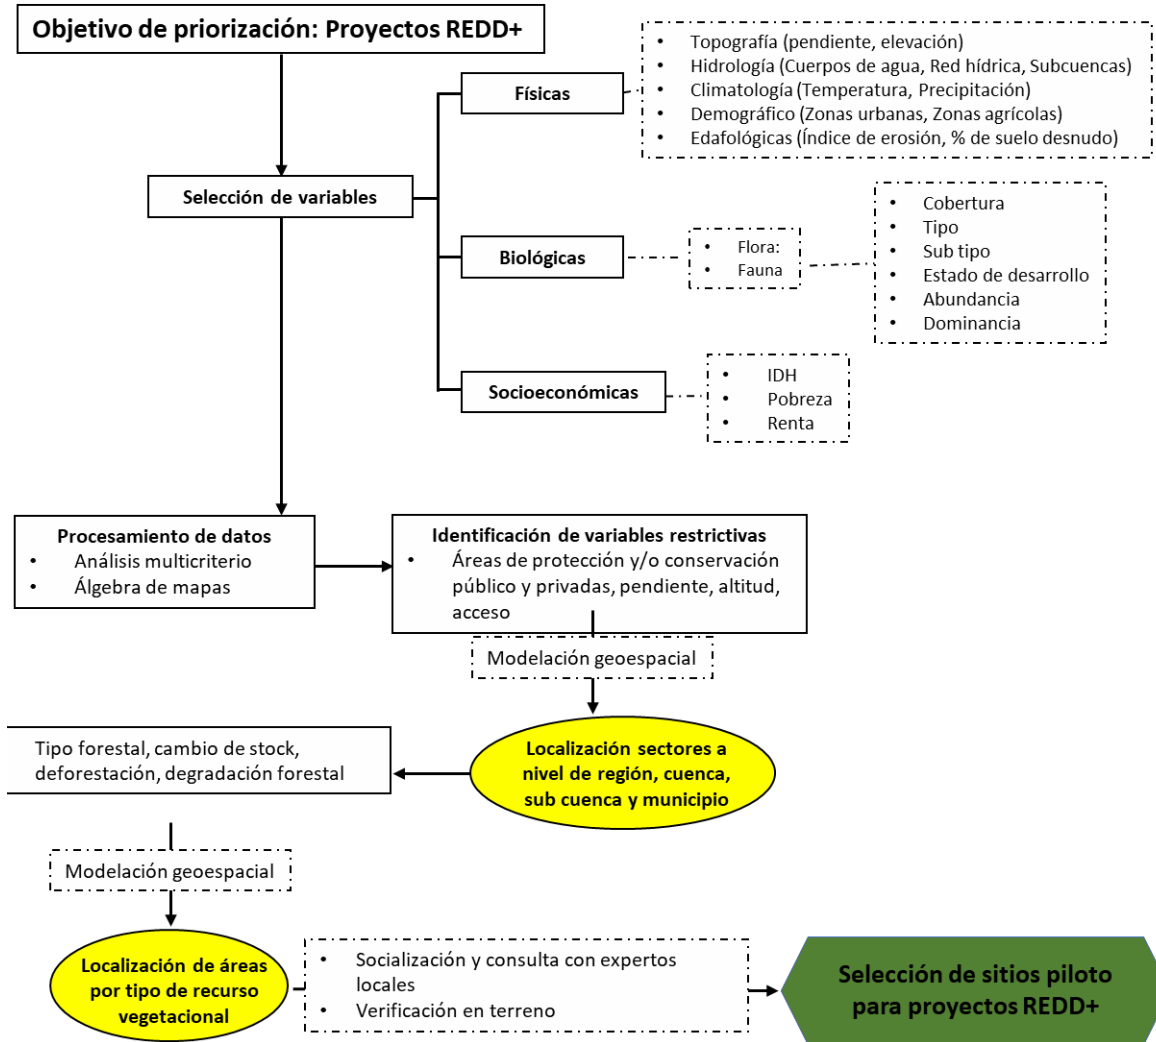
Objetivo de priorización: Proyectos REDD+

Selección de variables

Físicas

- Topografía (pendiente, elevación)
- Hidrología (Cuerpos de agua, Red hídrica, Subcuencas)
- Climatología (Temperatura, Precipitación)
- Demográfico (Zonas urbanas, Zonas agrícolas)
- Edafológicas (Índice de erosión, % de suelo desnudo)

Biológicas

- Flora:
- Fauna

- Cobertura
- Tipo
- Sub tipo
- Estado de desarrollo
- Abundancia
- Dominancia

Socioeconómicas

- IDH
- Pobreza
- Renta

Procesamiento de datos
- Análisis multicriterio
- Álgebra de mapas

Identificación de variables restrictivas
- Áreas de protección y/o conservación público y privadas, pendiente, altitud, acceso

Modelación geoespacial

Localización sectores a nivel de región, cuenca, sub cuenca y municipio

Tipo forestal, cambio de stock, deforestación, degradación forestal

Modelación geoespacial

Localización de áreas por tipo de recurso vegetacional

- Socialización y consulta con expertos locales
- Verificación en terreno

Selección de sitios piloto para proyectos REDD+